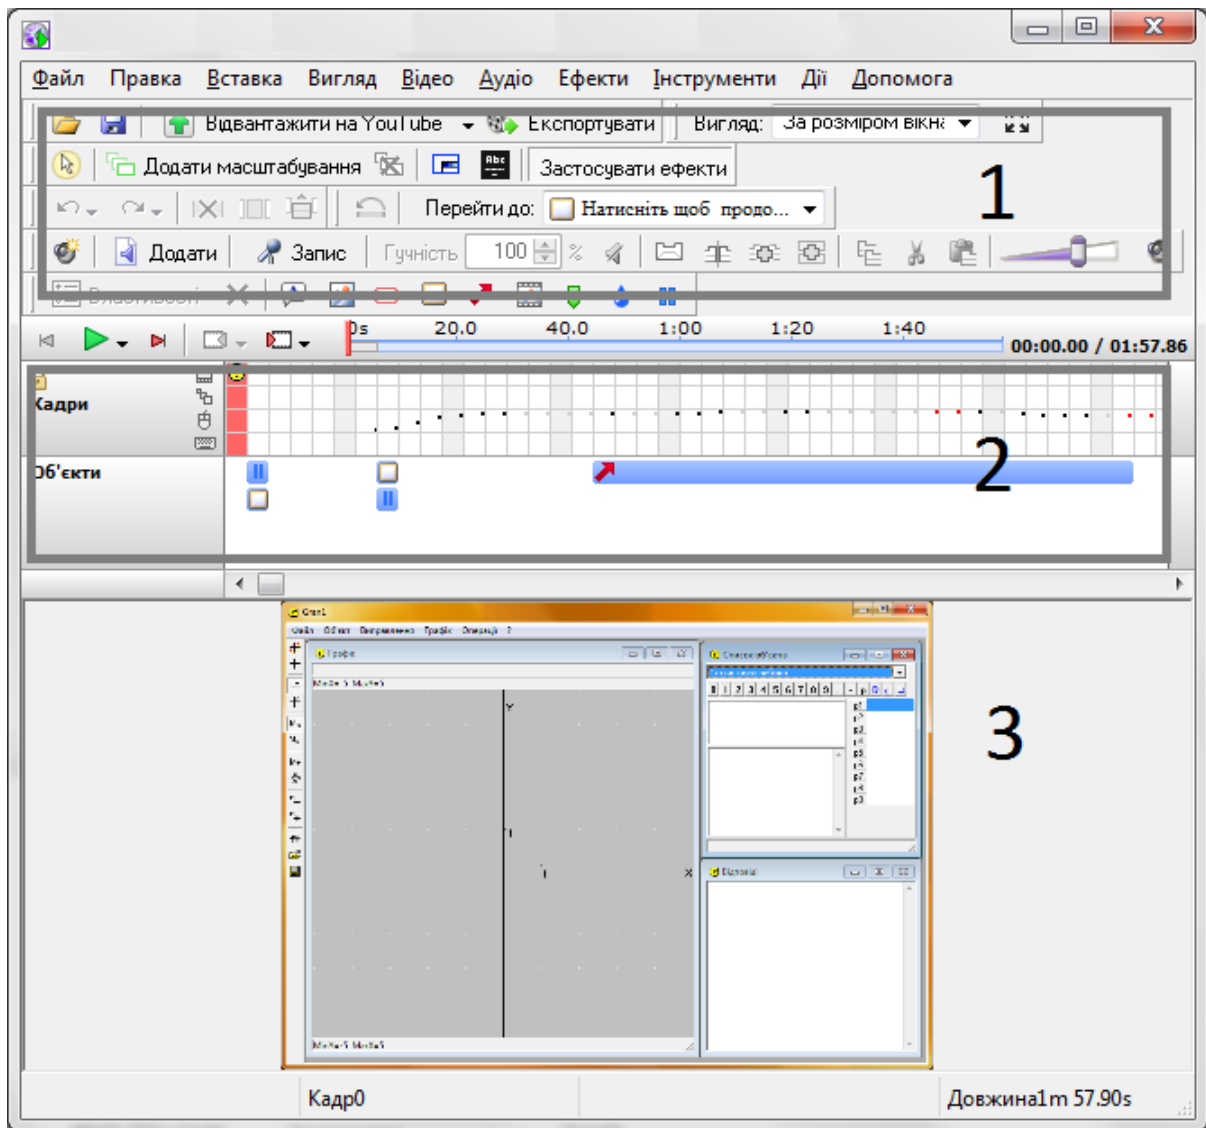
Файл Правка Вставка Вигляд Відео Аудіо Ефекти Інструменти Дії Допомога

Відвантажити на YouTube Експортувати Вигляд: За розміром вікна

Додати масштабування Застосувати ефекти

Перейти до: Натисніть щоб продо...

1

Додати Запис Гучність 100 %

Властивості

0s 20.0 40.0 1:00 1:20 1:40 00:00.00 / 01:57.86

Кадри

Об'єкти

2

Gran1

Файл Об'єкт Вимірювання Графік Операції ?

Графік

Список об'єктів

Вікторія

3

Кадр0

Довжина1m 57.90s